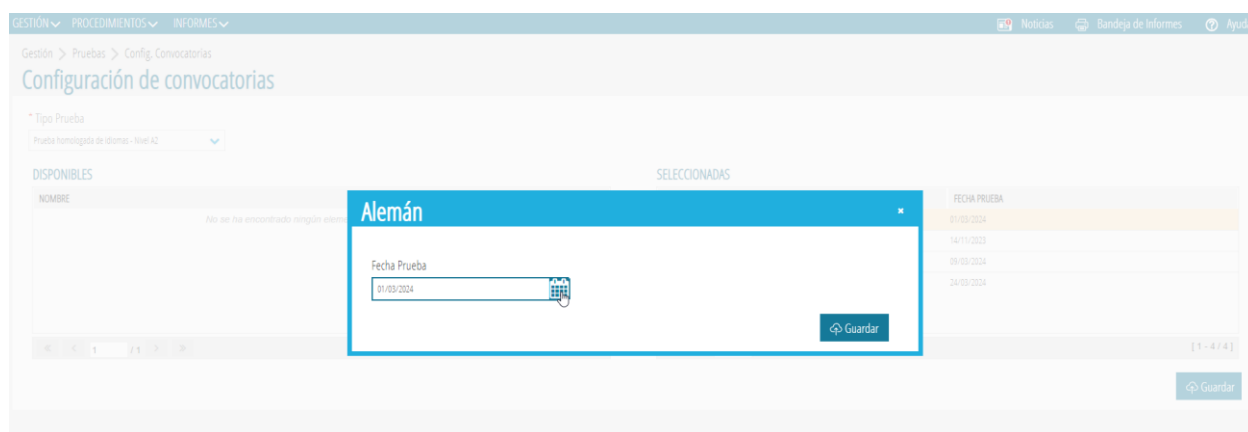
GESTIÓN PROCEDIMIENTOS INFORMES Noticias Bandeja de Informes Ayud

Gestión > Pruebas > Config. Convocatorias

Configuración de convocatorias

* Tipo Prueba

Prueba homologada de idiomas - Nivel A2

DISPONIBLES

NOMBRE

No se ha encontrado ningún elem

SELECCIONADAS

FECHA PRUEBA

01/03/2024

14/11/2023

09/03/2024

24/03/2024

1 /1

[1 - 4 / 4]

Guardar

Alemán

Fecha Prueba

01/03/2024

Guardar